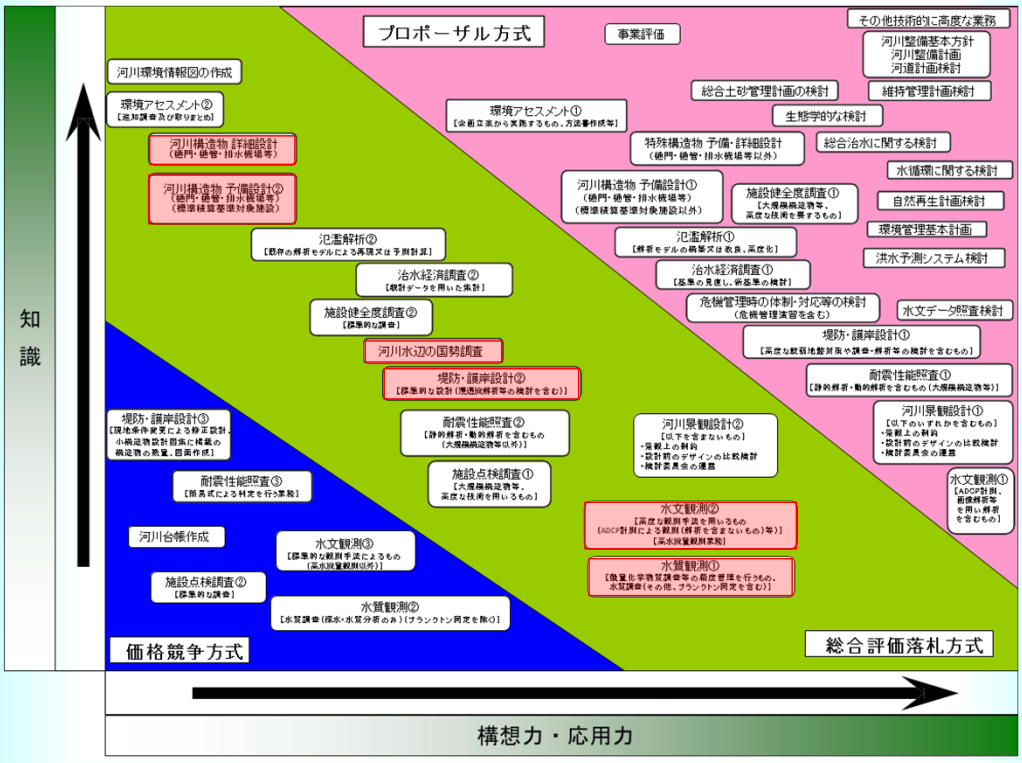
知識

プロポーザル方式

事業評価

その他技術的に高度な業務

河川整備基本方針
河川整備計画
河道計画検討

河川環境情報図の作成

総合土砂管理計画の検討

維持管理計画検討

環境アセスメント②
【追加調査及び取りまとめ】

環境アセスメント①
【企画立案から実施するもの、方法書作成等】

生態学的な検討

河川構造物 詳細設計
（堰門・堰管・排水機場等）

特殊構造物 予備・詳細設計
（堰門・堰管・排水機場等以外）

総合治水に関する検討

水循環に関する検討

河川構造物 予備設計②
（堰門・堰管・排水機場等）
（標準積算基準対象施設）

河川構造物 予備設計①
（堰門・堰管・排水機場等）
（標準積算基準対象施設以外）

施設健全度調査①
【大規模構造物等、高度な技術を要するもの】

自然再生計画検討

環境管理基本計画

氾濫解析②
【既存の解析モデルによる再現又は予測計算】

氾濫解析①
【解析モデルの構築又は改良、高度化】

洪水予測システム検討

治水経済調査②
【統計データを用いた集計】

治水経済調査①
【基準の見直し、新基準の検討】

危機管理時の体制・対応等の検討
（危機管理演習を含む）

水文データ照査検討

施設健全度調査②
【標準的な調査】

堤防・護岸設計①
【高度な数値地盤対策や調査・解析等の検討を含むもの】

河川水辺の国勢調査

堤防・護岸設計②
【標準的な設計（浸透流解析等の検討を含む）】

耐震性能照査①
【静的解析・動的解析を含むもの（大規模構造物等）】

堤防・護岸設計③
【現地条件変更による修正設計、小規模構造物設計図集に掲載の構造物の照査、図面作成】

耐震性能照査②
【静的解析・動的解析を含むもの（大規模構造物等以外）】

河川景観設計②
【以下を含まないもの】
・常緑上の制約
・設計前のデザインの比較検討
・検討委員会の運営

河川景観設計①
【以下のいずれかを含むもの】
・常緑上の制約
・設計前のデザインの比較検討
・検討委員会の運営

施設点検調査①
【大規模構造物等、高度な技術を用いるもの】

耐震性能照査③
【簡易式による判定を行う業務】

水文観測①
【ADCP計測、画像解析等を用いた解析を含むもの】

水文観測②
【高度な観測手法を用いるもの（ADCP計測による観測（解析を含まないもの）等）】
【高水流量観測業務】

河川台帳作成

水文観測③
【標準的な観測手法によるもの（高水流量観測以外）】

水質観測①
【微量化学物質調査等の精度管理を行うもの、水質調査（その他、プランクトン同定を含む）】

施設点検調査②
【標準的な調査】

水質観測②
【水質調査（採水・水質分析のみ）（プランクトン同定を除く）】

価格競争方式

総合評価落札方式

構想力・応用力